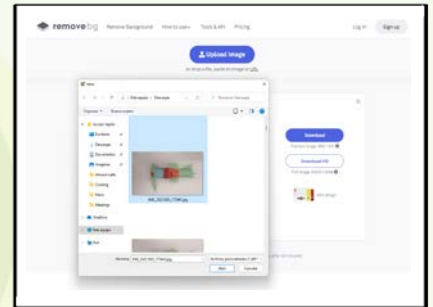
remove bg Remove Background How to use Tools & API Pricing Log in Sign up

Upload Image

or drop a file, paste an image or URL

Abrir

Organizar Nueva carpeta

Acceso rápido

Escritorio

Descargas

Documentos

Imágenes

OneDrive

Este equipo

Red

IMG_20210817_170646.jpg

Nombre: IMG_20210817_170646.jpg

Abrir

Cancelar

Download

Download HD

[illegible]